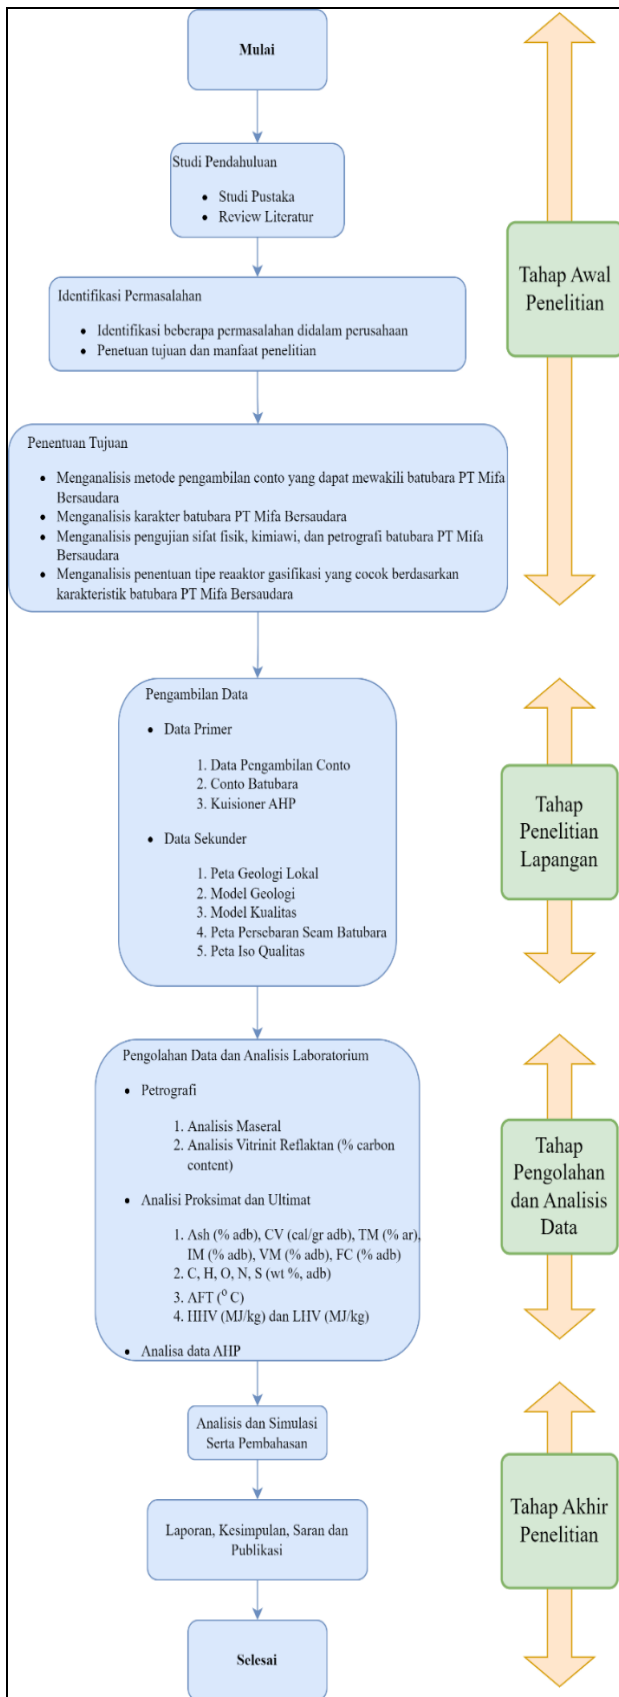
Mulai

Studi Pendahuluan

- Studi Pustaka
- Review Literatur

Identifikasi Permasalahan

- Identifikasi beberapa permasalahan didalam perusahaan
- Penetuan tujuan dan manfaat penelitian

Penentuan Tujuan

- Menganalisis metode pengambilan conto yang dapat mewakili batubara PT Mifa Bersaudara
- Menganalisis karakter batubara PT Mifa Bersaudara
- Menganalisis pengujian sifat fisik, kimiawi, dan petrografi batubara PT Mifa Bersaudara
- Menganalisis penentuan tipe reaaktor gasifikasi yang cocok berdasarkan karakteristik batubara PT Mifa Bersaudara

Tahap Awal Penelitian

Pengambilan Data

- Data Primer
1. Data Pengambilan Conto
2. Conto Batubara
3. Kuisioner AHP
- Data Sekunder
1. Peta Geologi Lokal
2. Model Geologi
3. Model Kualitas
4. Peta Persebaran Seam Batubara
5. Peta Iso Qualitas

Tahap Penelitian Lapangan

Pengolahan Data dan Analisis Laboratorium

- Petrografi
1. Analisis Maseral
2. Analisis Vitrinit Reflaktan (% carbon content)
- Analisi Proksimat dan Ultimat
1. Ash (% adb), CV (cal/gr adb), TM (% ar), IM (% adb), VM (% adb), FC (% adb)
2. C, H, O, N, S (wt %, adb)
3. AFT ($^{0}$ C)
4. HHV (MJ/kg) dan LHV (MJ/kg)
- Analisa data AHP

Tahap Pengolahan dan Analisis Data

Analisis dan Simulasi Serta Pembahasan

Laporan, Kesimpulan, Saran dan Publikasi

Selesai

Tahap Akhir Penelitian